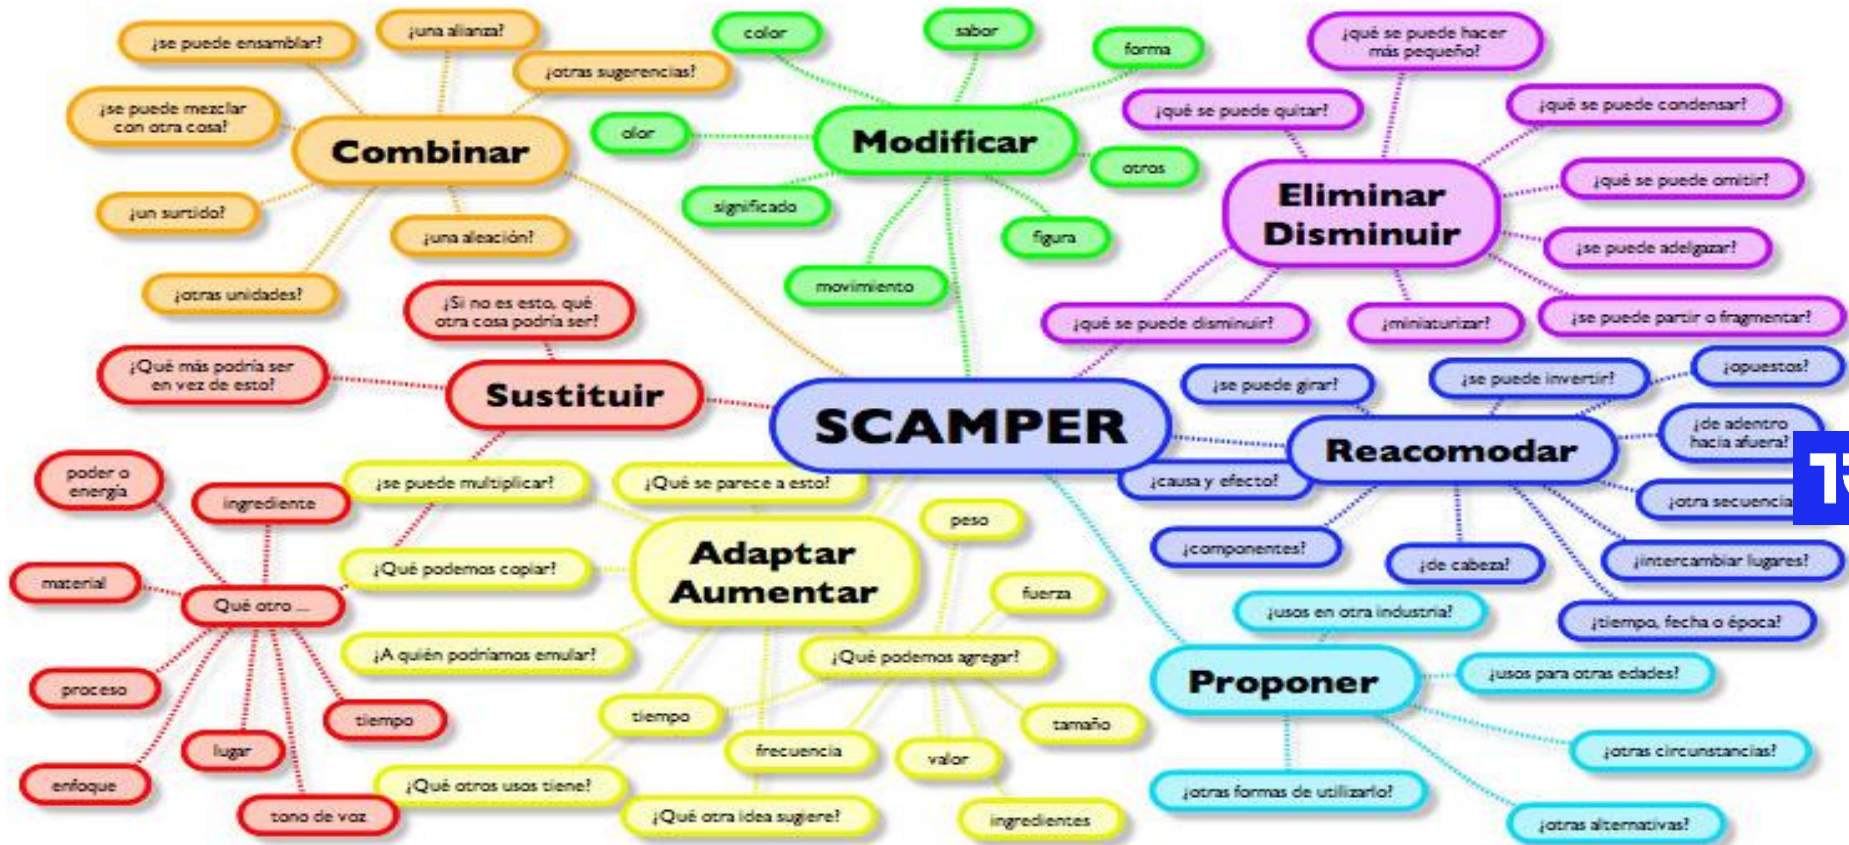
SCAMPER

Combinar
¿se puede ensamblar?
¿una alianza?
¿otras sugerencias?
¿se puede mezclar con otra cosa?
¿un surtido?
¿una aleación?
¿otras unidades?

Modificar
color
sabor
forma
olor
otros
significado
figura
movimiento

Eliminar Disminuir
¿qué se puede hacer más pequeño?
¿qué se puede quitar?
¿qué se puede condensar?
¿qué se puede omitir?
¿se puede adelgazar?
¿se puede partir o fragmentar?
¿miniaturizar?
¿qué se puede disminuir?

Sustituir
¿Si no es esto, qué otra cosa podría ser?
¿Qué más podría ser en vez de esto?

Qué otro ...
poder o energía
ingrediente
material
proceso
tiempo
lugar
enfoque
tono de voz

Adaptar Aumentar
¿se puede multiplicar?
¿Qué se parece a esto?
¿Qué podemos copiar?
¿A quién podríamos emular?
¿Qué podemos agregar?
peso
fuerza
tamaño
valor
ingredientes
frecuencia
tiempo
¿Qué otros usos tiene?
¿Qué otra idea sugiere?

Reacomodar
¿se puede girar?
¿se puede invertir?
¿opuestos?
¿de adentro hacia afuera?
¿causa y efecto?
¿otra secuencia
¿componentes?
¿de cabeza?
¿intercambiar lugares?
¿tiempo, fecha o época?

Proponer
¿usos en otra industria?
¿usos para otras edades?
¿otras circunstancias?
¿otras formas de utilizarlo?
¿otras alternativas?

1